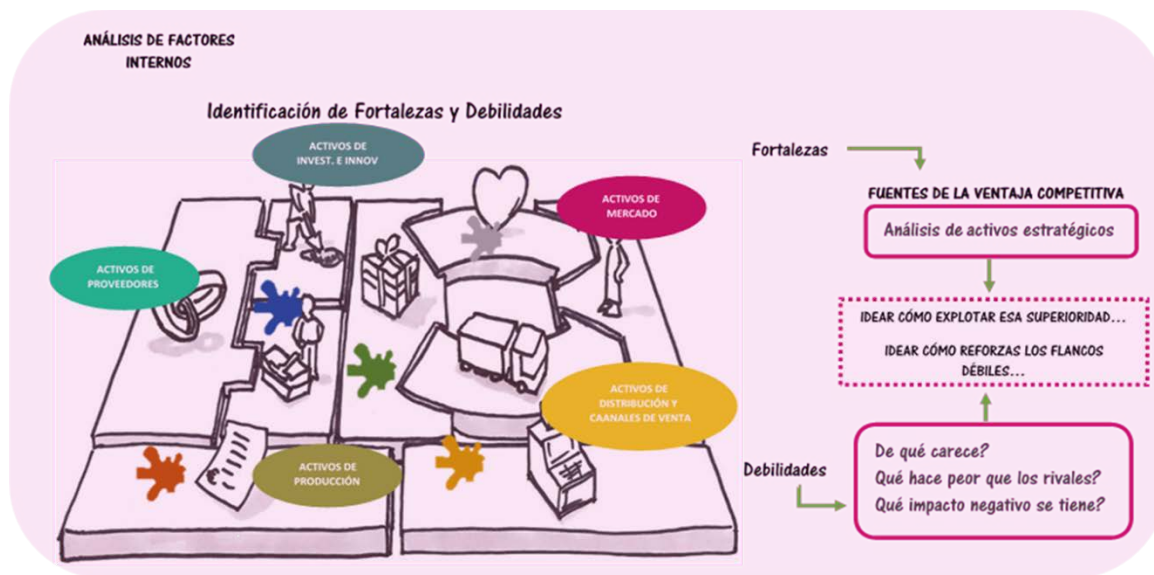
ANÁLISIS DE FACTORES INTERNOS

Identificación de Fortalezas y Debilidades

ACTIVOS DE INVEST. E INNOV

ACTIVOS DE MERCADO

ACTIVOS DE PROVEEDORES

ACTIVOS DE DISTRIBUCIÓN Y CAANALES DE VENTA

ACTIVOS DE PRODUCCIÓN

Fortalezas

FUENTES DE LA VENTAJA COMPETITIVA

Análisis de activos estratégicos

IDEAR CÓMO EXPLOTAR ESA SUPERIORIDAD...

IDEAR CÓMO REFORZAS LOS FLANCOS DÉBILES...

Debilidades

De qué carece?
Qué hace peor que los rivales?
Qué impacto negativo se tiene?